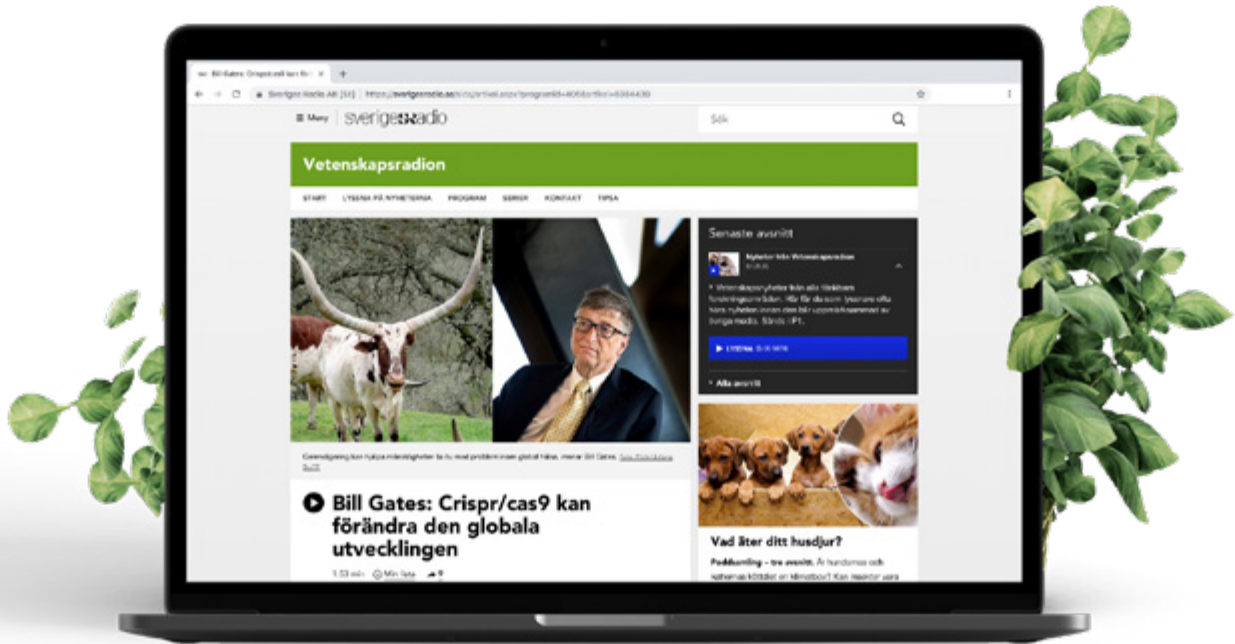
Bill Gates: Crispr/cas9 kan fö ×

Sveriges Radio AB [SE] | https://sverigesradio.se/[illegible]

≡ Meny | sverigesradio

Sök

Vetenskapsradion

START LYSSNA PÅ NYHETERNA PROGRAM SERIER KONTAKT TIPSA

Senaste avsnitt

Nyheter från Vetenskapsradion

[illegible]

Vetenskapsnyheter från alla tänkbara forskningsområden. Här får du som lyssnare ofta höra nyheten innan den blir uppmärksammad av övriga media. Sänds i P1.

LYSSNA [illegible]

Alla avsnitt

Genredigering kan hjälpa människor att lösa problem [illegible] globalt håll, menar Bill Gates. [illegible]

Bill Gates: Crispr/cas9 kan förändra den globala utvecklingen

1:53 min Min lista

Vad äter ditt husdjur?

Poddserie – tre avsnitt. Är hundarnas och kattornas köttätit en klimatbov? Kan insekter vara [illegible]